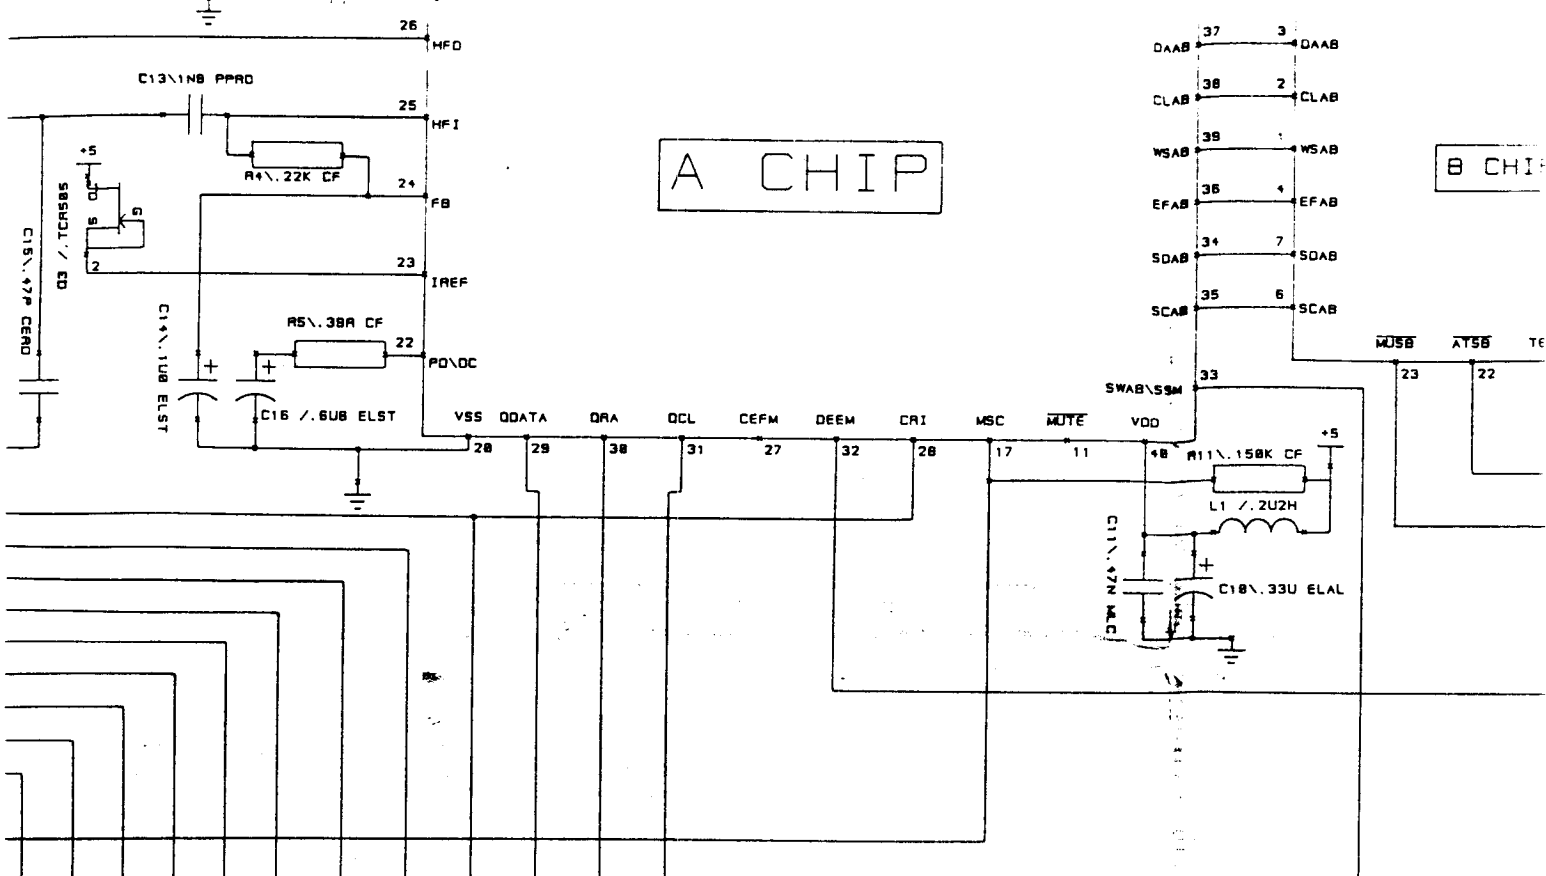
26 HFD
C13\1N8 PPRO
25 HFI
+5
R4\.22K CF
24 FB
D
G
S
2
Q3 /.TCA585
C15\.47P CERD
23 IREF
C14\.1U8 ELST
R5\.39R CF
22 PO\OC
C16 /.6U8 ELST
A CHIP
B CHI
DAAB 37 3 DAAB
CLAB 38 2 CLAB
WSAB 39 1 WSAB
EFAB 36 4 EFAB
SDAB 34 7 SDAB
SCAB 35 6 SCAB
$\overline{MUSB}$ 23
$\overline{ATSB}$ 22
TE
SWAB\SSM 33
VSS 20
QDATA 29
QRA 30
QCL 31
CEFM 27
DEEM 32
CRI 28
MSC 17
$\overline{MUTE}$ 11
VDD 40
R11\.150K CF
+5
L1 /.2U2H
C11\.47N MLC
C10\.33U ELAL